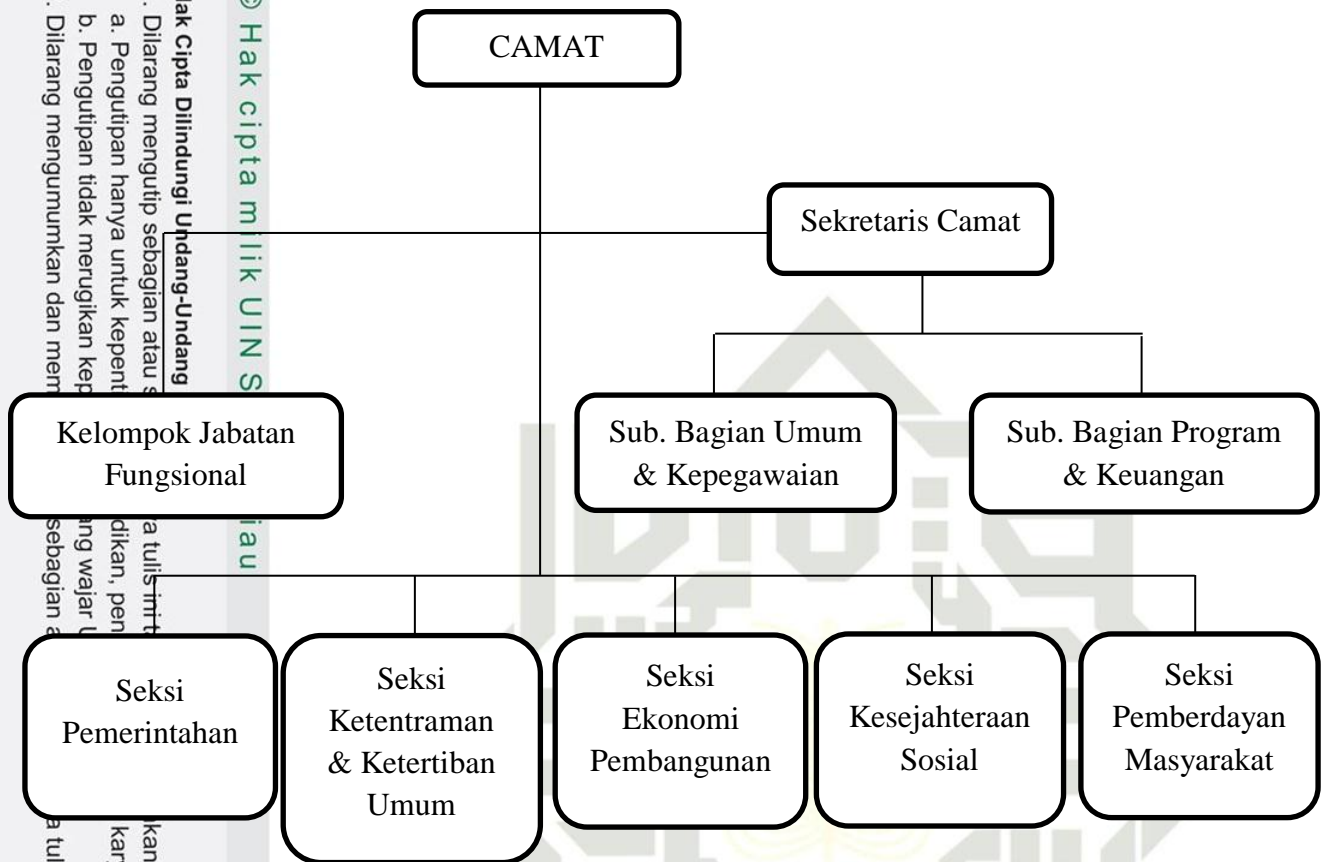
© Hak cipta milik UIN S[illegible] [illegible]iau

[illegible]ak Cipta Dilindungi Undang-Undang
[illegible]. Dilarang mengutip sebagian atau s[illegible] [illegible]a tulis ini t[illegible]
a. Pengutipan hanya untuk kepent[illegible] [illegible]dikan, pen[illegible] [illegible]kan
b. Pengutipan tidak merugikan kep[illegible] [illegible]ng wajar U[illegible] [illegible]kar
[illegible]. Dilarang mengumumkan dan mem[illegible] sebagian a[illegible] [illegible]a tul

CAMAT

Sekretaris Camat

Kelompok Jabatan Fungsional

Sub. Bagian Umum & Kepegawaian

Sub. Bagian Program & Keuangan

Seksi Pemerintahan

Seksi Ketentraman & Ketertiban Umum

Seksi Ekonomi Pembangunan

Seksi Kesejahteraan Sosial

Seksi Pemberdayan Masyarakat